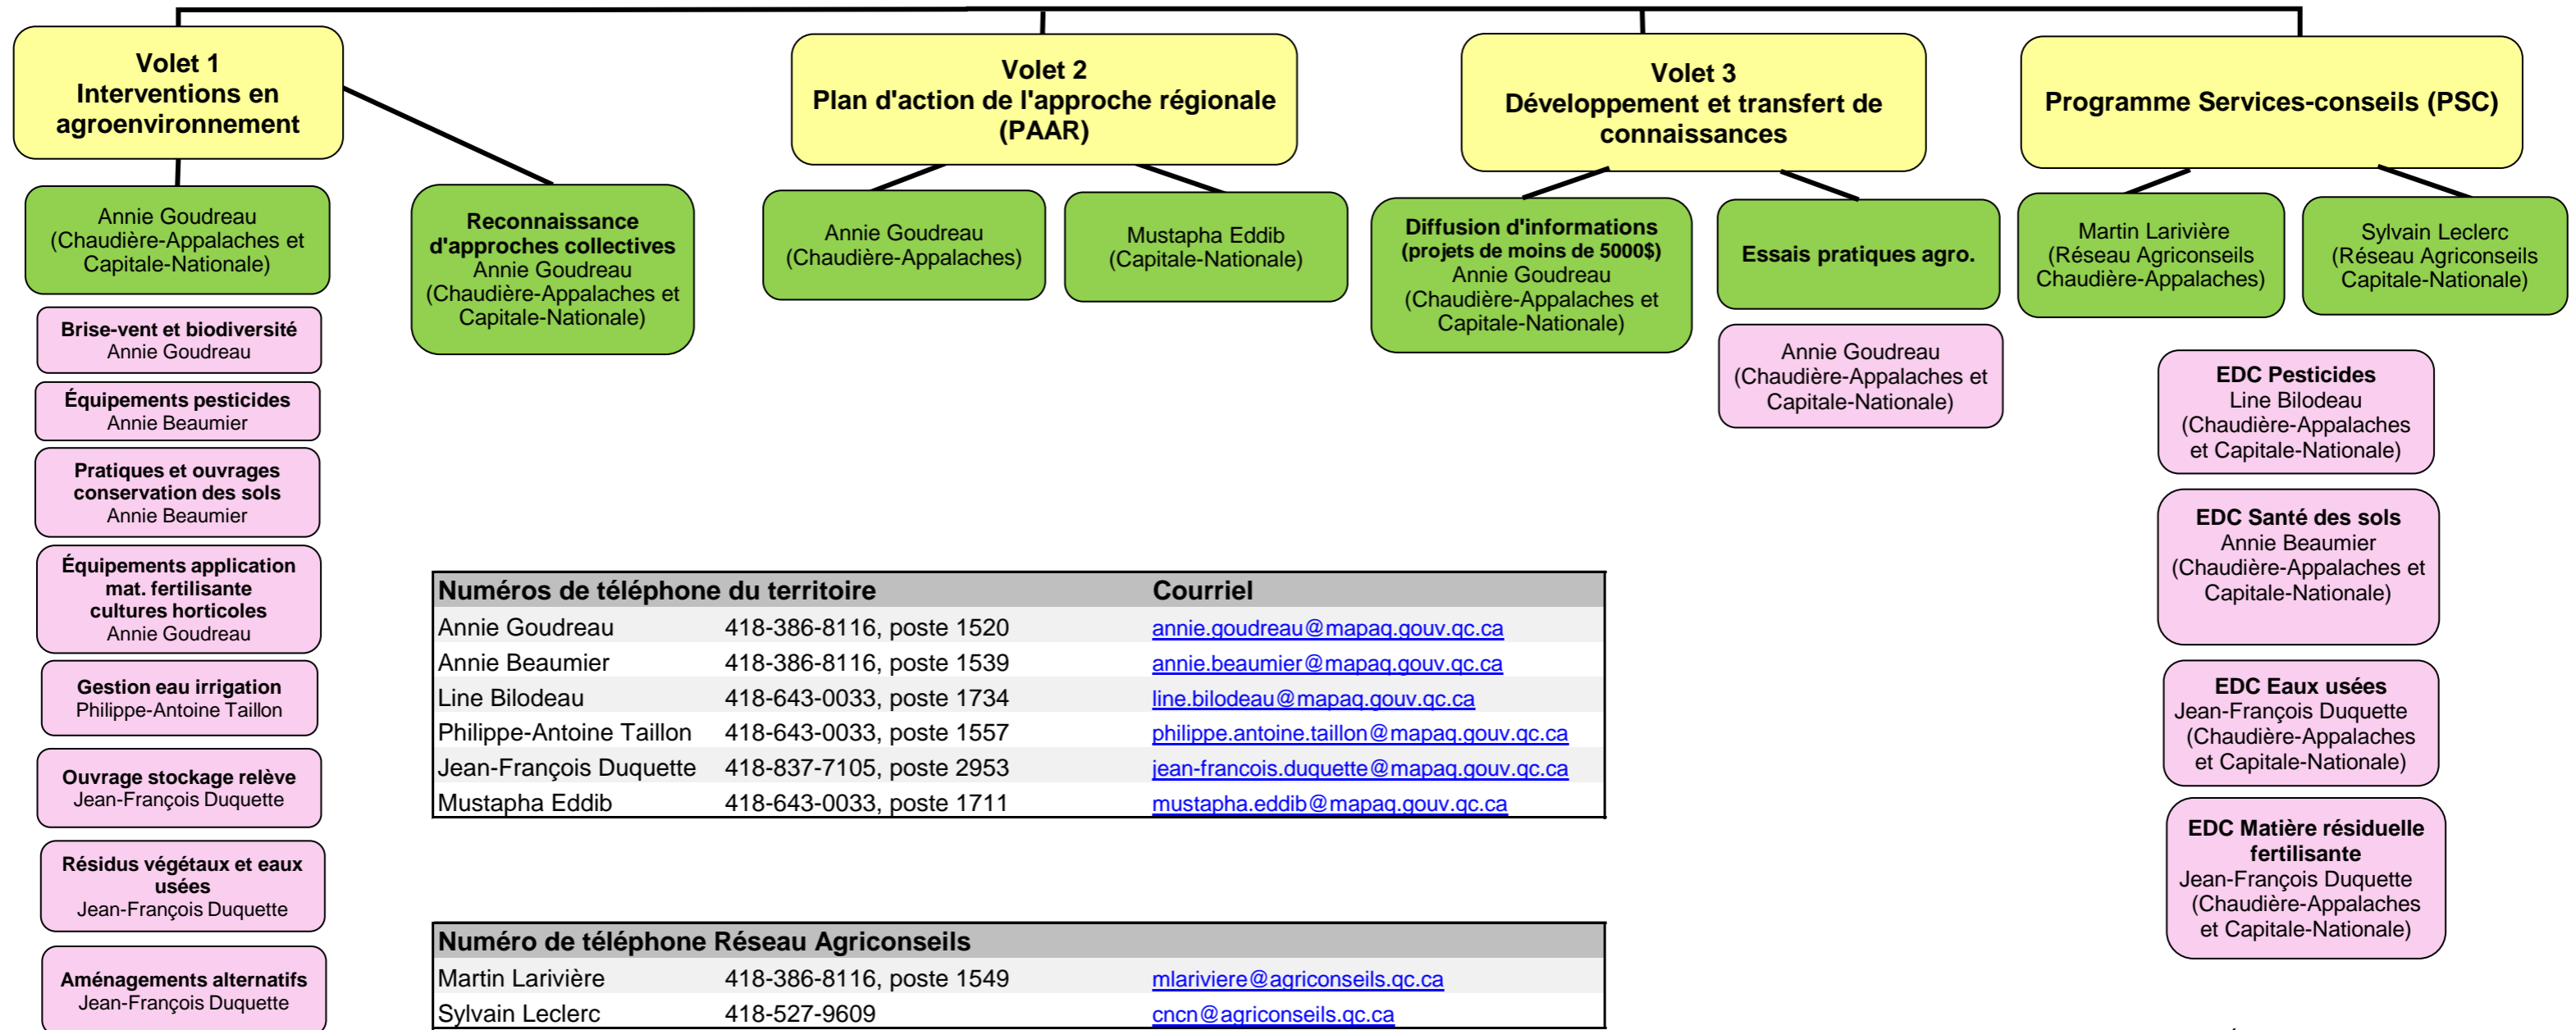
Volet 1
Interventions en agroenvironnement

Annie Goudreau (Chaudière-Appalaches et Capitale-Nationale)

Brise-vent et biodiversité
Annie Goudreau

Équipements pesticides
Annie Beaumier

Pratiques et ouvrages conservation des sols
Annie Beaumier

Équipements application mat. fertilisante cultures horticoles
Annie Goudreau

Gestion eau irrigation
Philippe-Antoine Taillon

Ouvrage stockage relève
Jean-François Duquette

Résidus végétaux et eaux usées
Jean-François Duquette

Aménagements alternatifs
Jean-François Duquette

Reconnaissance d'approches collectives
Annie Goudreau (Chaudière-Appalaches et Capitale-Nationale)

Volet 2
Plan d'action de l'approche régionale (PAAR)

Annie Goudreau (Chaudière-Appalaches)

Mustapha Eddib (Capitale-Nationale)

Volet 3
Développement et transfert de connaissances

Diffusion d'informations (projets de moins de 5000$)
Annie Goudreau (Chaudière-Appalaches et Capitale-Nationale)

Essais pratiques agro.

Annie Goudreau (Chaudière-Appalaches et Capitale-Nationale)

Programme Services-conseils (PSC)

Martin Larivière (Réseau Agriconseils Chaudière-Appalaches)

Sylvain Leclerc (Réseau Agriconseils Capitale-Nationale)

EDC Pesticides
Line Bilodeau
(Chaudière-Appalaches et Capitale-Nationale)

EDC Santé des sols
Annie Beaumier
(Chaudière-Appalaches et Capitale-Nationale)

EDC Eaux usées
Jean-François Duquette
(Chaudière-Appalaches et Capitale-Nationale)

EDC Matière résiduelle fertilisante
Jean-François Duquette
(Chaudière-Appalaches et Capitale-Nationale)

| Numéros de téléphone du territoire | | Courriel |
|---|---|---|
| Annie Goudreau | 418-386-8116, poste 1520 | annie.goudreau@mapaq.gouv.qc.ca |
| Annie Beaumier | 418-386-8116, poste 1539 | annie.beaumier@mapaq.gouv.qc.ca |
| Line Bilodeau | 418-643-0033, poste 1734 | line.bilodeau@mapaq.gouv.qc.ca |
| Philippe-Antoine Taillon | 418-643-0033, poste 1557 | philippe.antoine.taillon@mapaq.gouv.qc.ca |
| Jean-François Duquette | 418-837-7105, poste 2953 | jean-francois.duquette@mapaq.gouv.qc.ca |
| Mustapha Eddib | 418-643-0033, poste 1711 | mustapha.eddib@mapaq.gouv.qc.ca |

| Numéro de téléphone Réseau Agriconseils | | |
|---|---|---|
| Martin Larivière | 418-386-8116, poste 1549 | mlariviere@agriconseils.qc.ca |
| Sylvain Leclerc | 418-527-9609 | cncn@agriconseils.qc.ca |